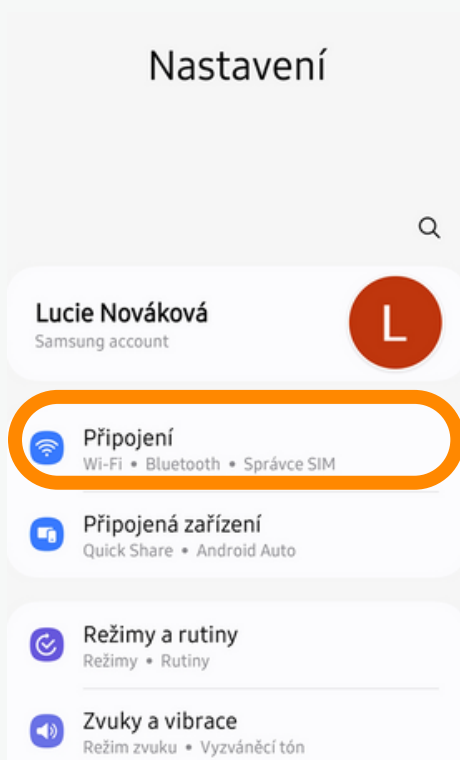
Nastavení

Lucie Nováková
Samsung account

L

Připojení
Wi-Fi • Bluetooth • Správce SIM

Připojená zařízení
Quick Share • Android Auto

Režimy a rutiny
Režimy • Rutiny

Zvuky a vibrace
Režim zvuku • Vyzváněcí tón